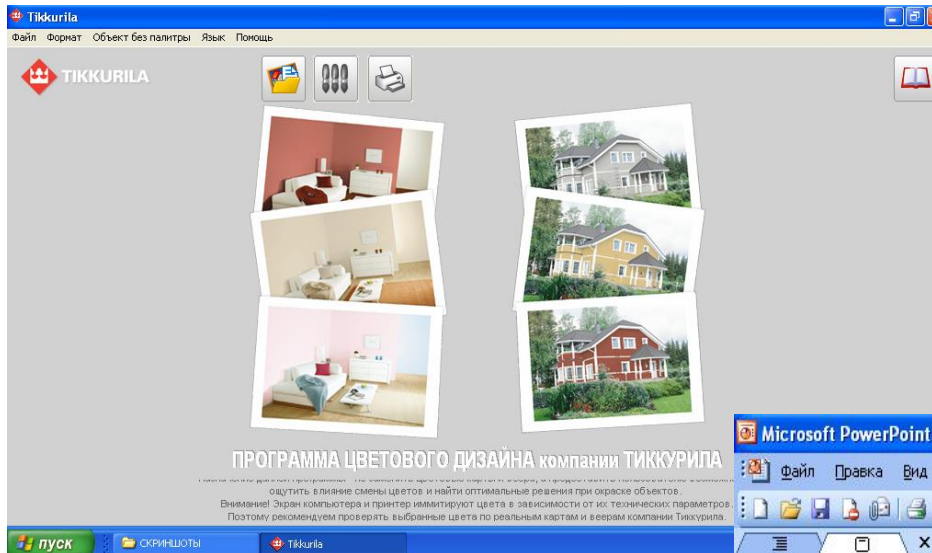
Tikkurila

Файл Формат Объект без палитры Язык Помощь

TIKKURILA

ПРОГРАММА ЦВЕТОВОГО ДИЗАЙНА компании ТИККУРИЛА

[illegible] ощутить влияние смены цветов и найти оптимальные решения при окраске объектов.
Внимание! Экран компьютера и принтер иммитируют цвета в зависимости от их технических параметров.
Поэтому рекомендуем проверять выбранные цвета по реальным картам и веерам компании Тиккурила.

Microsoft PowerPoint

Файл Правка Вид

пуск

СКРИНШОТЫ

Tikkurila